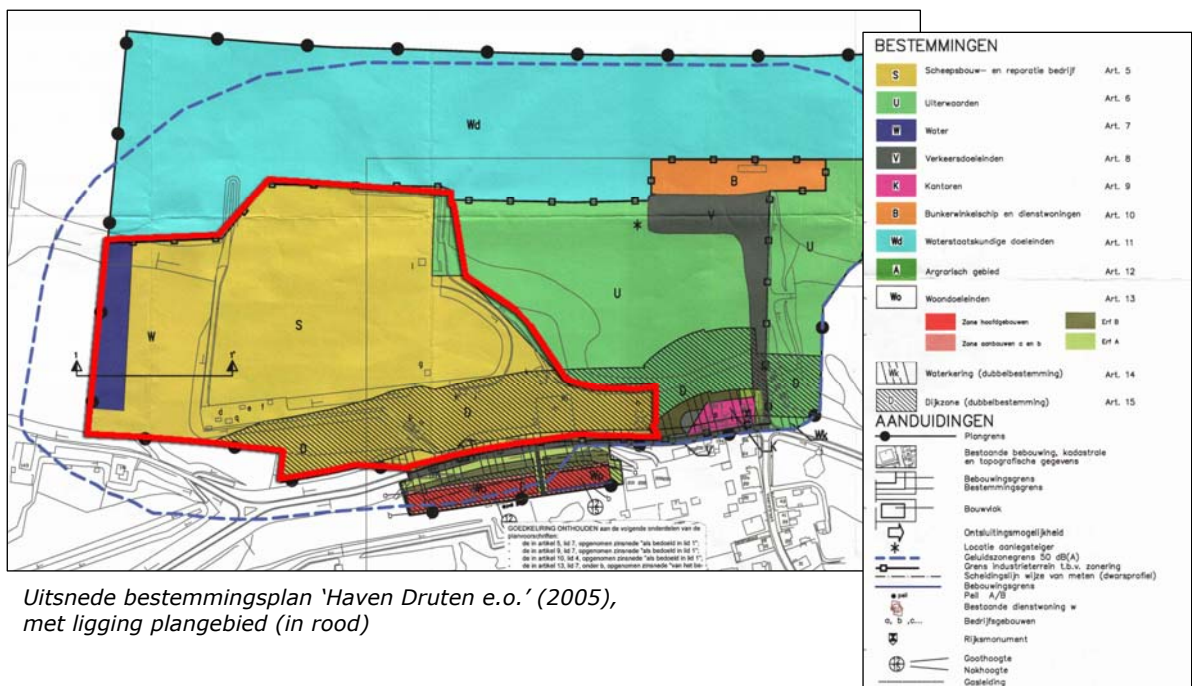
Wd

B

V

U

W

S

U

D

D

D

Wk

1

1'

GOEDKEURING ONTHOUDEN aan de volgende onderdelen van de planvoorschriften:
- de in artikel 5, lid 7, opgenomen zinsnede "als bedoeld in lid 1";
- de in artikel 9, lid 7, opgenomen zinsnede "als bedoeld in lid 1";
- de in artikel 10, lid 4, opgenomen zinsnede "als bedoeld in lid 1";
- de in artikel 13, lid 7, onder b, opgenomen zinsnede "van het be-

Uitsnede bestemmingsplan 'Haven Druten e.o.' (2005), met ligging plangebied (in rood)

BESTEMMINGEN

| | | |
|---|---|---|
| S | Scheepsbouw- en reparatie bedrijf | Art. 5 |
| U | Uiterwaarden | Art. 6 |
| W | Water | Art. 7 |
| V | Verkeersdoeleinden | Art. 8 |
| K | Kantoren | Art. 9 |
| B | Bunkerwinkelschip en dienstwoningen | Art. 10 |
| Wd | Waterstaatskundige doeleinden | Art. 11 |
| A | Argrarisch gebied | Art. 12 |
| Wo | Woondoeleinden | Art. 13 |

Zone hoofdgebouwen
Erf B
Zone aanbouwen a en b
Erf A

| | | |
|---|---|---|
| Wk | Waterkering (dubbelbestemming) | Art. 14 |
| D | Dijkzone (dubbelbestemming) | Art. 15 |

AANDUIDINGEN

Plangrens
Bestaande bebouwing, kadastrale en topografische gegevens
Bebouwingsgrens
Bestemmingsgrens
Bouwvlak
Ontsluitingsmogelijkheid
Locatie aanlegsteiger
Geluidszonegrens 50 dB(A)
Grens industrieterrein t.b.v. zonering
Scheidingslijn wijze van meten (dwarsprofiel)
Bebouwingsgrens
Peil A/B
Bestaande dienstwoning w
a, b ,c...
Bedrijfsgebouwen
Rijksmonument
Goothoogte
Nokhoogte
Gasleiding